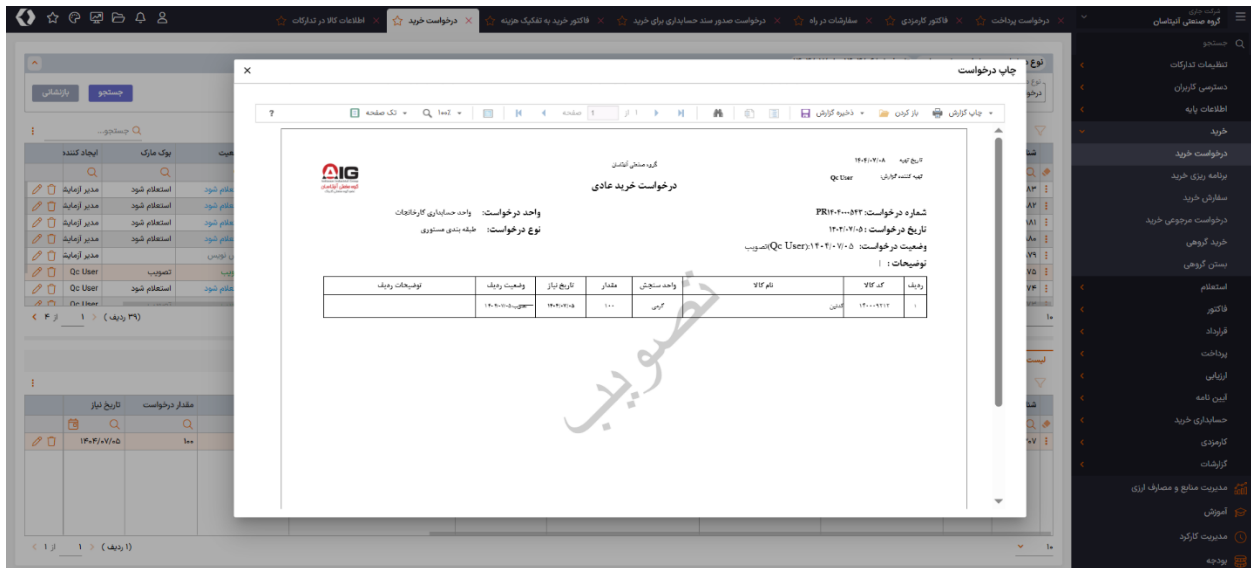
شرکت جاری
گروه صنعتی آتیناسان
جستجو
تنظیمات تدارکات
دسترسی کاربران
اطلاعات پایه
خرید
درخواست خرید
برنامه ریزی خرید
سفارش خرید
درخواست مرجوعی خرید
خرید گروهی
بستن گروهی
استعلام
فاکتور
قرارداد
پرداخت
ارزیابی
آیین نامه
حسابداری خرید
کارمزدی
گزارشات
مدیریت منابع و مصارف ارزی
آموزش
مدیریت کارکرد
بودجه

درخواست پرداخت | فاکتور کارمزدی | سفارشات در راه | درخواست صدور سند حسابداری برای خرید | فاکتور خرید به تفکیک هزینه | درخواست خرید | اطلاعات کالا در تدارکات

جستجو
بازنشانی
جستجو...
ایجاد کننده
بوک مارک
مدیر آزمایشی | استعلام شود
مدیر آزمایشی | استعلام شود
مدیر آزمایشی | استعلام شود
مدیر آزمایشی | استعلام شود
مدیر آزمایشی
Qc User | تصویب
Qc User | استعلام شود
Qc User
از ۴ (۳۹ ردیف)
تاریخ نیاز
مقدار درخواست
۱۴۰۴/۰۷/۰۵ | ۱۰۰
از ۱ (۱ ردیف)

چاپ درخواست
چاپ گزارش | باز کردن | ذخیره گزارش | صفحه ۱ از ۱ | ۱۰۰٪ | تک صفحه | ?

AIG
گروه صنعتی آتیناسان
تاریخ تهیه ۱۴۰۴/۰۷/۰۸
تهیه کننده گزارش Qc User
گروه صنعتی آتیناسان
درخواست خرید عادی
شماره درخواست: PR۱۴۰۴۰۰۰۵۴۳
تاریخ درخواست : ۱۴۰۴/۰۷/۰۵
وضعیت درخواست: (Qc User)۱۴۰۴/۰۷/۰۵تصویب
توضیحات :
واحد درخواست: واحد حسابداری کارخانجات
نوع درخواست: طبقه بندی مستوری

| ردیف | کد کالا | نام کالا | واحد سنجش | مقدار | تاریخ نیاز | وضعیت ردیف | توضیحات ردیف |
|---|---|---|---|---|---|---|---|
| ۱ | ۱۲۰۰۰۹۲۱۲ | گلدین | گرمی | ۱۰۰ | ۱۴۰۴/۰۷/۰۵ | ۱۴۰۴/۰۷/۰۵-تصویب | |

تصویب